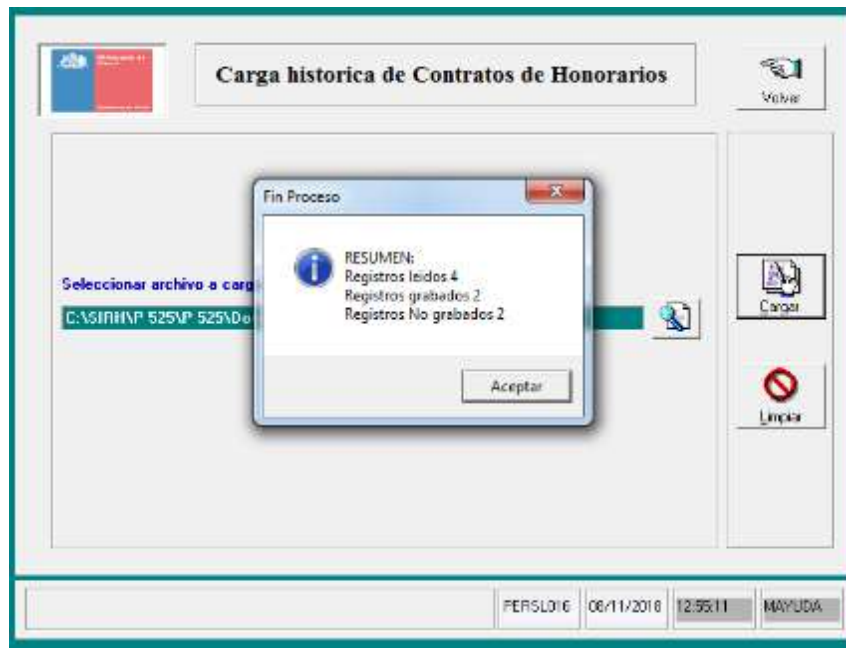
Carga historica de Contratos de Honorarios

Volver

Seleccionar archivo a carg

C:\SIRH\P 525\P 525\Do

Fin Proceso

RESUMEN:
Registros leidos 4
Registros grabados 2
Registros No grabados 2

Aceptar

Cargar

Limpiar

PERSL016 | 06/11/2018 | 12:55:11 | MAYUDA